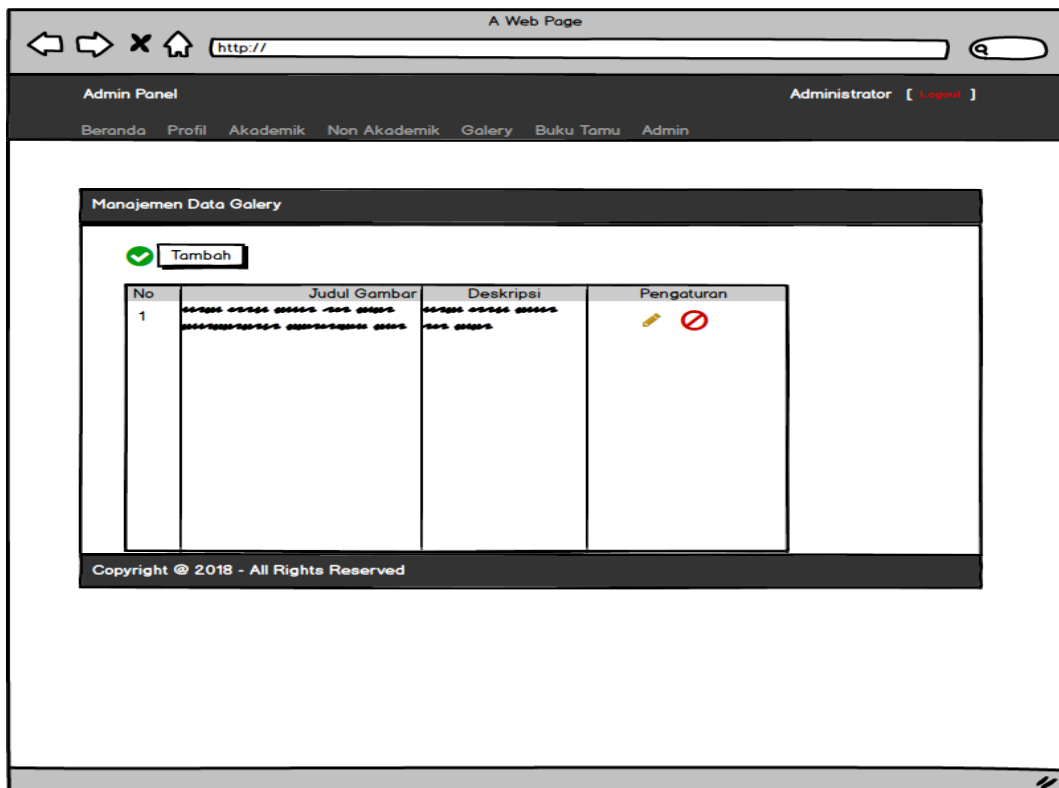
A Web Page

http://

Admin Panel

Administrator [ Logout ]

Beranda Profil Akademik Non Akademik Galery Buku Tamu Admin

Manajemen Data Galery

Tambah

| No | Judul Gambar | Deskripsi | Pengaturan |
|---|---|---|---|
| 1 | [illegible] | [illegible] | |

Copyright @ 2018 - All Rights Reserved